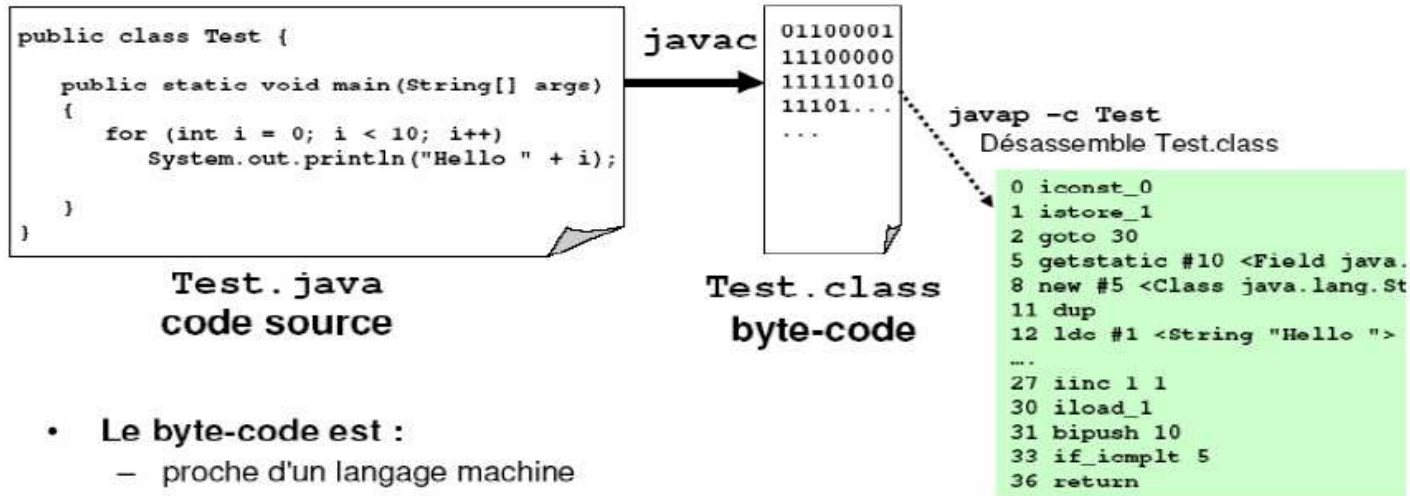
public class Test {

public static void main(String[] args)
{
for (int i = 0; i < 10; i++)
System.out.println("Hello " + i);

}
}

Test.java
code source

javac

01100001
11100000
11111010
11101...
...

Test.class
byte-code

javap -c Test
Désassemble Test.class

0 iconst_0
1 istore_1
2 goto 30
5 getstatic #10 <Field java.
8 new #5 <Class java.lang.St
11 dup
12 ldc #1 <String "Hello ">
….
27 iinc 1 1
30 iload_1
31 bipush 10
33 if_icmplt 5
36 return

• Le byte-code est :
– proche d'un langage machine